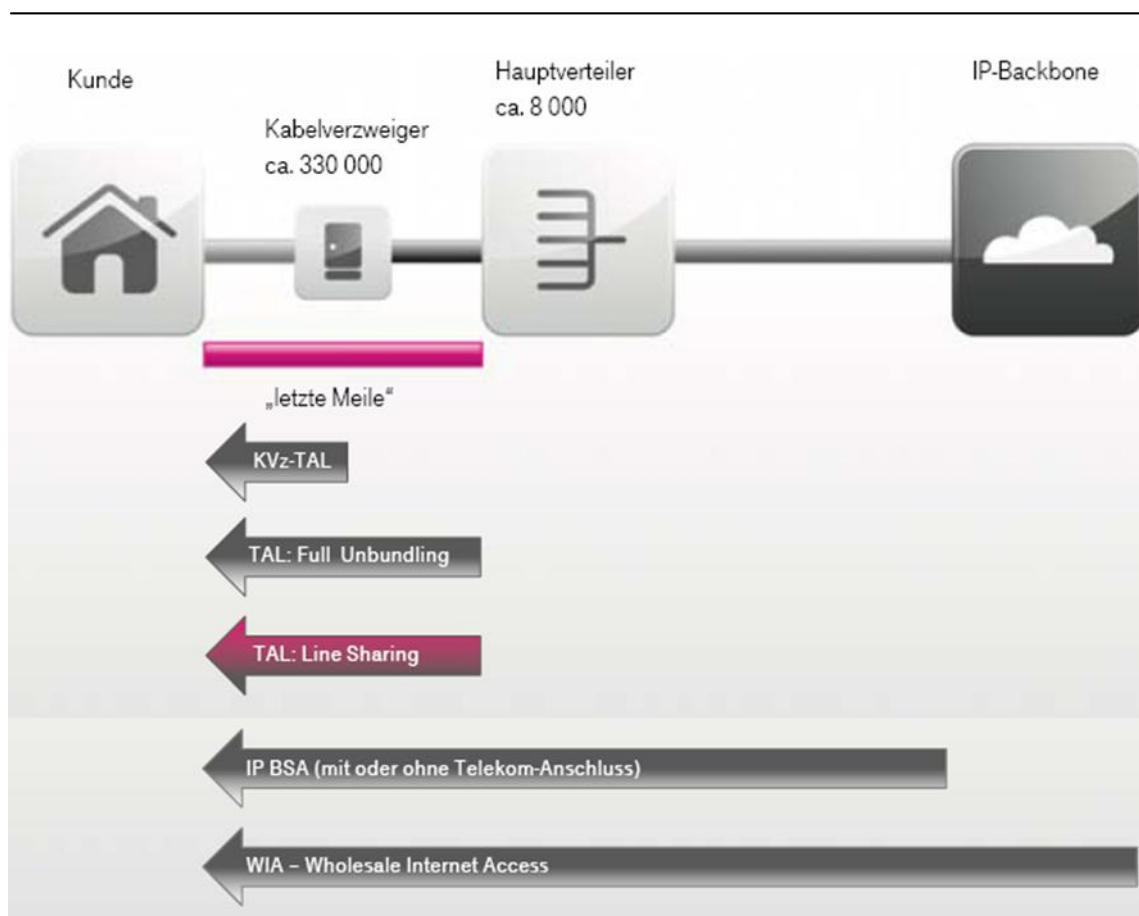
Kunde

Kabelverzweiger
ca. 330 000

Hauptverteiler
ca. 8 000

IP-Backbone

„letzte Meile“

KVz-TAL

TAL: Full Unbundling

TAL: Line Sharing

IP BSA (mit oder ohne Telekom-Anschluss)

WIA – Wholesale Internet Access